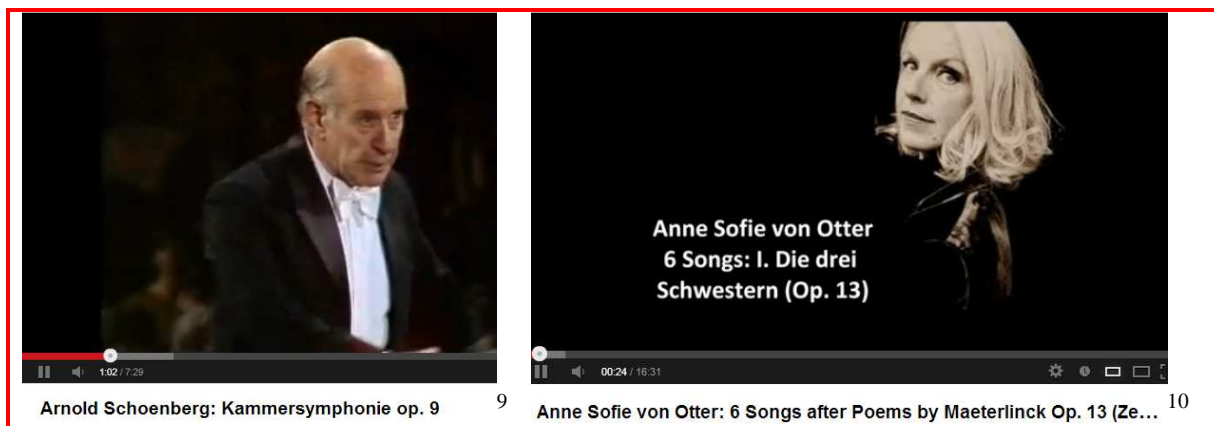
1:02 / 7:29

Arnold Schoenberg: Kammersymphonie op. 9

9

Anne Sofie von Otter
6 Songs: I. Die drei Schwestern (Op. 13)

00:24 / 16:31

Anne Sofie von Otter: 6 Songs after Poems by Maeterlinck Op. 13 (Ze…

10